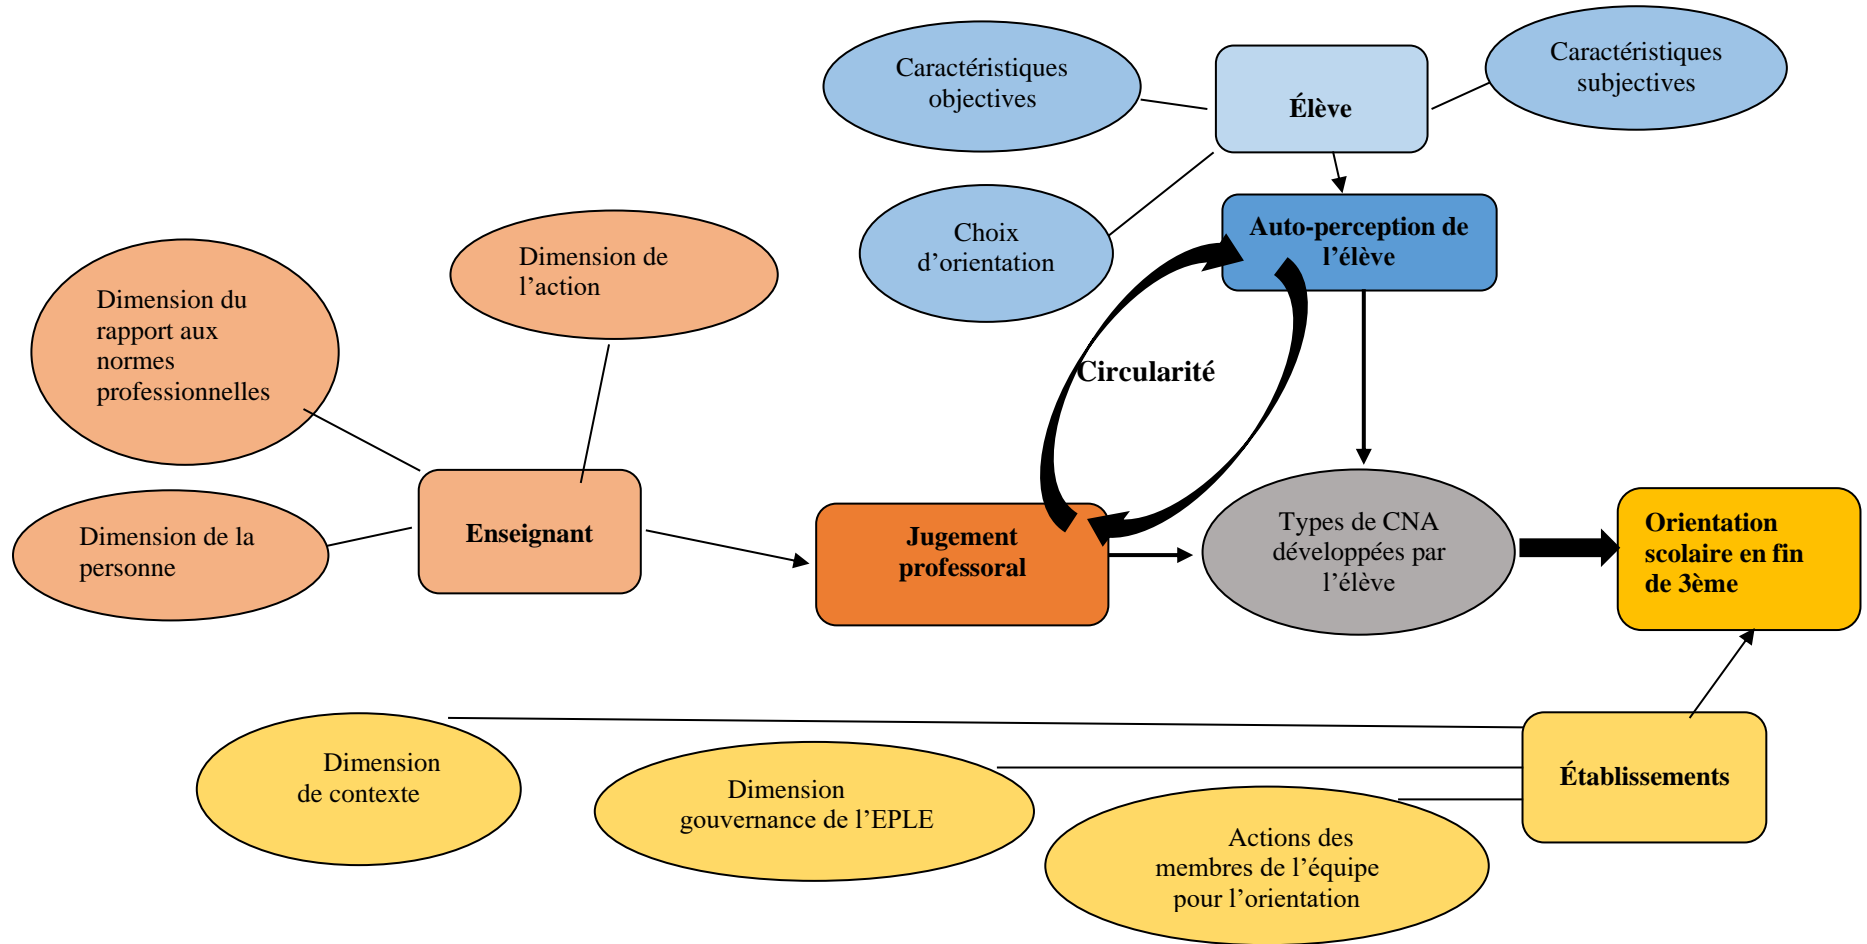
Caractéristiques objectives

Élève

Caractéristiques subjectives

Choix d'orientation

Auto-perception de l'élève

Dimension de l'action

Dimension du rapport aux normes professionnelles

Circularité

Dimension de la personne

Enseignant

Jugement professoral

Types de CNA développées par l'élève

Orientation scolaire en fin de 3ème

Dimension de contexte

Dimension gouvernance de l'EPLE

Établissements

Actions des membres de l'équipe pour l'orientation